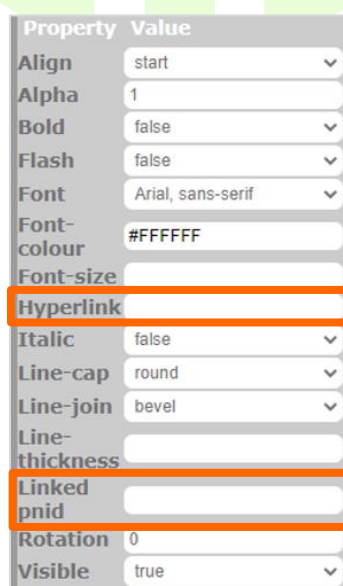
| Property | Value |
|---|---|
| Align | start |
| Alpha | 1 |
| Bold | false |
| Flash | false |
| Font | Arial, sans-serif |
| Font-colour | #FFFFFF |
| Font-size | |
| Hyperlink | |
| Italic | false |
| Line-cap | round |
| Line-join | bevel |
| Line-thickness | |
| Linked pnid | |
| Rotation | 0 |
| Visible | true |